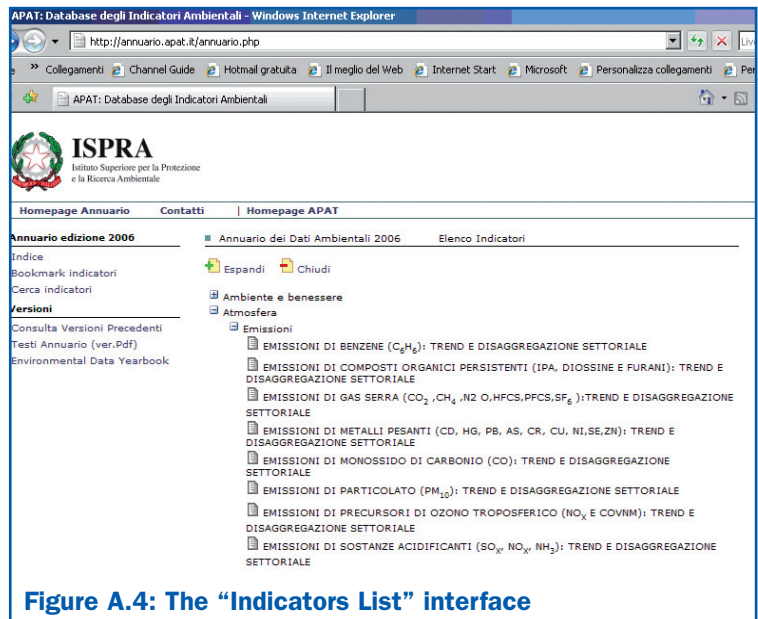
APAT: Database degli Indicatori Ambientali - Windows Internet Explorer

http://annuario.apat.it/annuario.php

Live

» Collegamenti Channel Guide Hotmail gratuita Il meglio del Web Internet Start Microsoft Personalizza collegamenti Per

APAT: Database degli Indicatori Ambientali

ISPRA
Istituto Superiore per la Protezione e la Ricerca Ambientale

Homepage Annuario Contatti | Homepage APAT

Annuario edizione 2006
Indice
Bookmark indicatori
Cerca indicatori

Versioni
Consulta Versioni Precedenti
Testi Annuario (ver.Pdf)
Environmental Data Yearbook

Annuario dei Dati Ambientali 2006 Elenco Indicatori

Espandi Chiudi

Ambiente e benessere
Atmosfera
Emissioni
EMISSIONI DI BENZENE ($C_6H_6$): TREND E DISAGGREGAZIONE SETTORIALE
EMISSIONI DI COMPOSTI ORGANICI PERSISTENTI (IPA, DIOSSINE E FURANI): TREND E DISAGGREGAZIONE SETTORIALE
EMISSIONI DI GAS SERRA ($CO_2$ ,$CH_4$ ,N2 O,HFCS,PFCS,$SF_6$ ):TREND E DISAGGREGAZIONE SETTORIALE
EMISSIONI DI METALLI PESANTI (CD, HG, PB, AS, CR, CU, NI,SE,ZN): TREND E DISAGGREGAZIONE SETTORIALE
EMISSIONI DI MONOSSIDO DI CARBONIO (CO): TREND E DISAGGREGAZIONE SETTORIALE
EMISSIONI DI PARTICOLATO ($PM_{10}$): TREND E DISAGGREGAZIONE SETTORIALE
EMISSIONI DI PRECURSORI DI OZONO TROPOSFERICO ($NO_X$ E COVNM): TREND E DISAGGREGAZIONE SETTORIALE
EMISSIONI DI SOSTANZE ACIDIFICANTI ($SO_X$, $NO_X$, $NH_3$): TREND E DISAGGREGAZIONE SETTORIALE

Figure A.4: The “Indicators List” interface